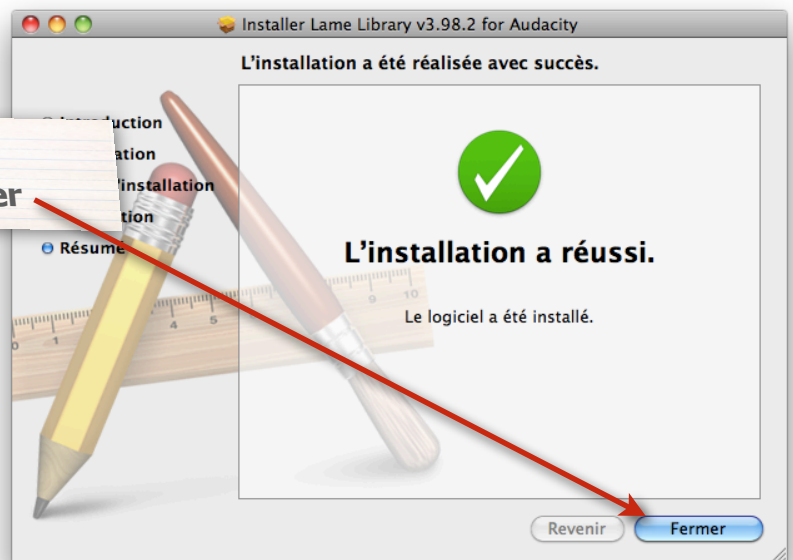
Installer Lame Library v3.98.2 for Audacity

L'installation a été réalisée avec succès.

Introduction
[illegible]ation
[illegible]'installation
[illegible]tion
Résumé

er

L'installation a réussi.

Le logiciel a été installé.

Revenir
Fermer